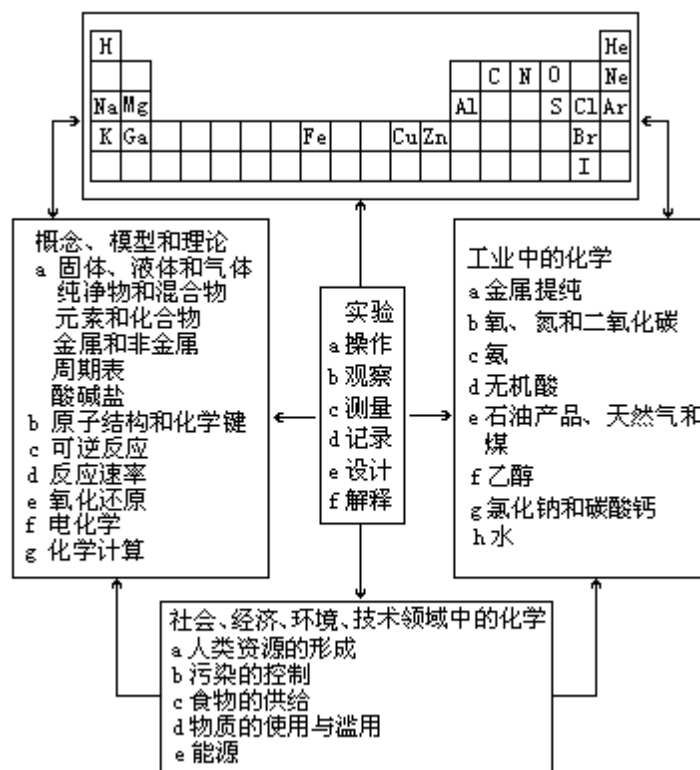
| H | | | | | | | | | | | | | | | | | He |
|---|---|---|---|---|---|---|---|---|---|---|---|---|---|---|---|---|---|
| | | | | | | | | | | | | | C | N | O | | Ne |
| Na | Mg | | | | | | | | | | | Al | | | S | Cl | Ar |
| K | Ga | | | | | | Fe | | | Cu | Zn | | | | | Br | |
| | | | | | | | | | | | | | | | | I | |

概念、模型和理论
a 固体、液体和气体
纯净物和混合物
元素和化合物
金属和非金属
周期表
酸碱盐
b 原子结构和化学键
c 可逆反应
d 反应速率
e 氧化还原
f 电化学
g 化学计算

实验
a 操作
b 观察
c 测量
d 记录
e 设计
f 解释

工业中的化学
a 金属提纯
b 氧、氮和二氧化碳
c 氨
d 无机酸
e 石油产品、天然气和煤
f 乙醇
g 氯化钠和碳酸钙
h 水

社会、经济、环境、技术领域中的化学
a 人类资源的形成
b 污染的控制
c 食物的供给
d 物质的使用与滥用
e 能源